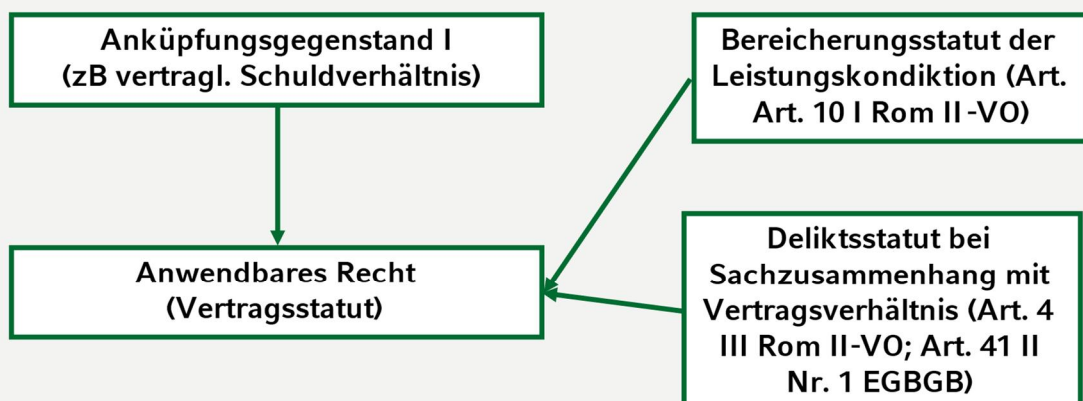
Anküpfungsgegenstand I
(zB vertragl. Schuldverhältnis)

Bereicherungsstatut der Leistungskondiktion (Art. Art. 10 I Rom II-VO)

Anwendbares Recht
(Vertragsstatut)

Deliktsstatut bei Sachzusammenhang mit Vertragsverhältnis (Art. 4 III Rom II-VO; Art. 41 II Nr. 1 EGBGB)